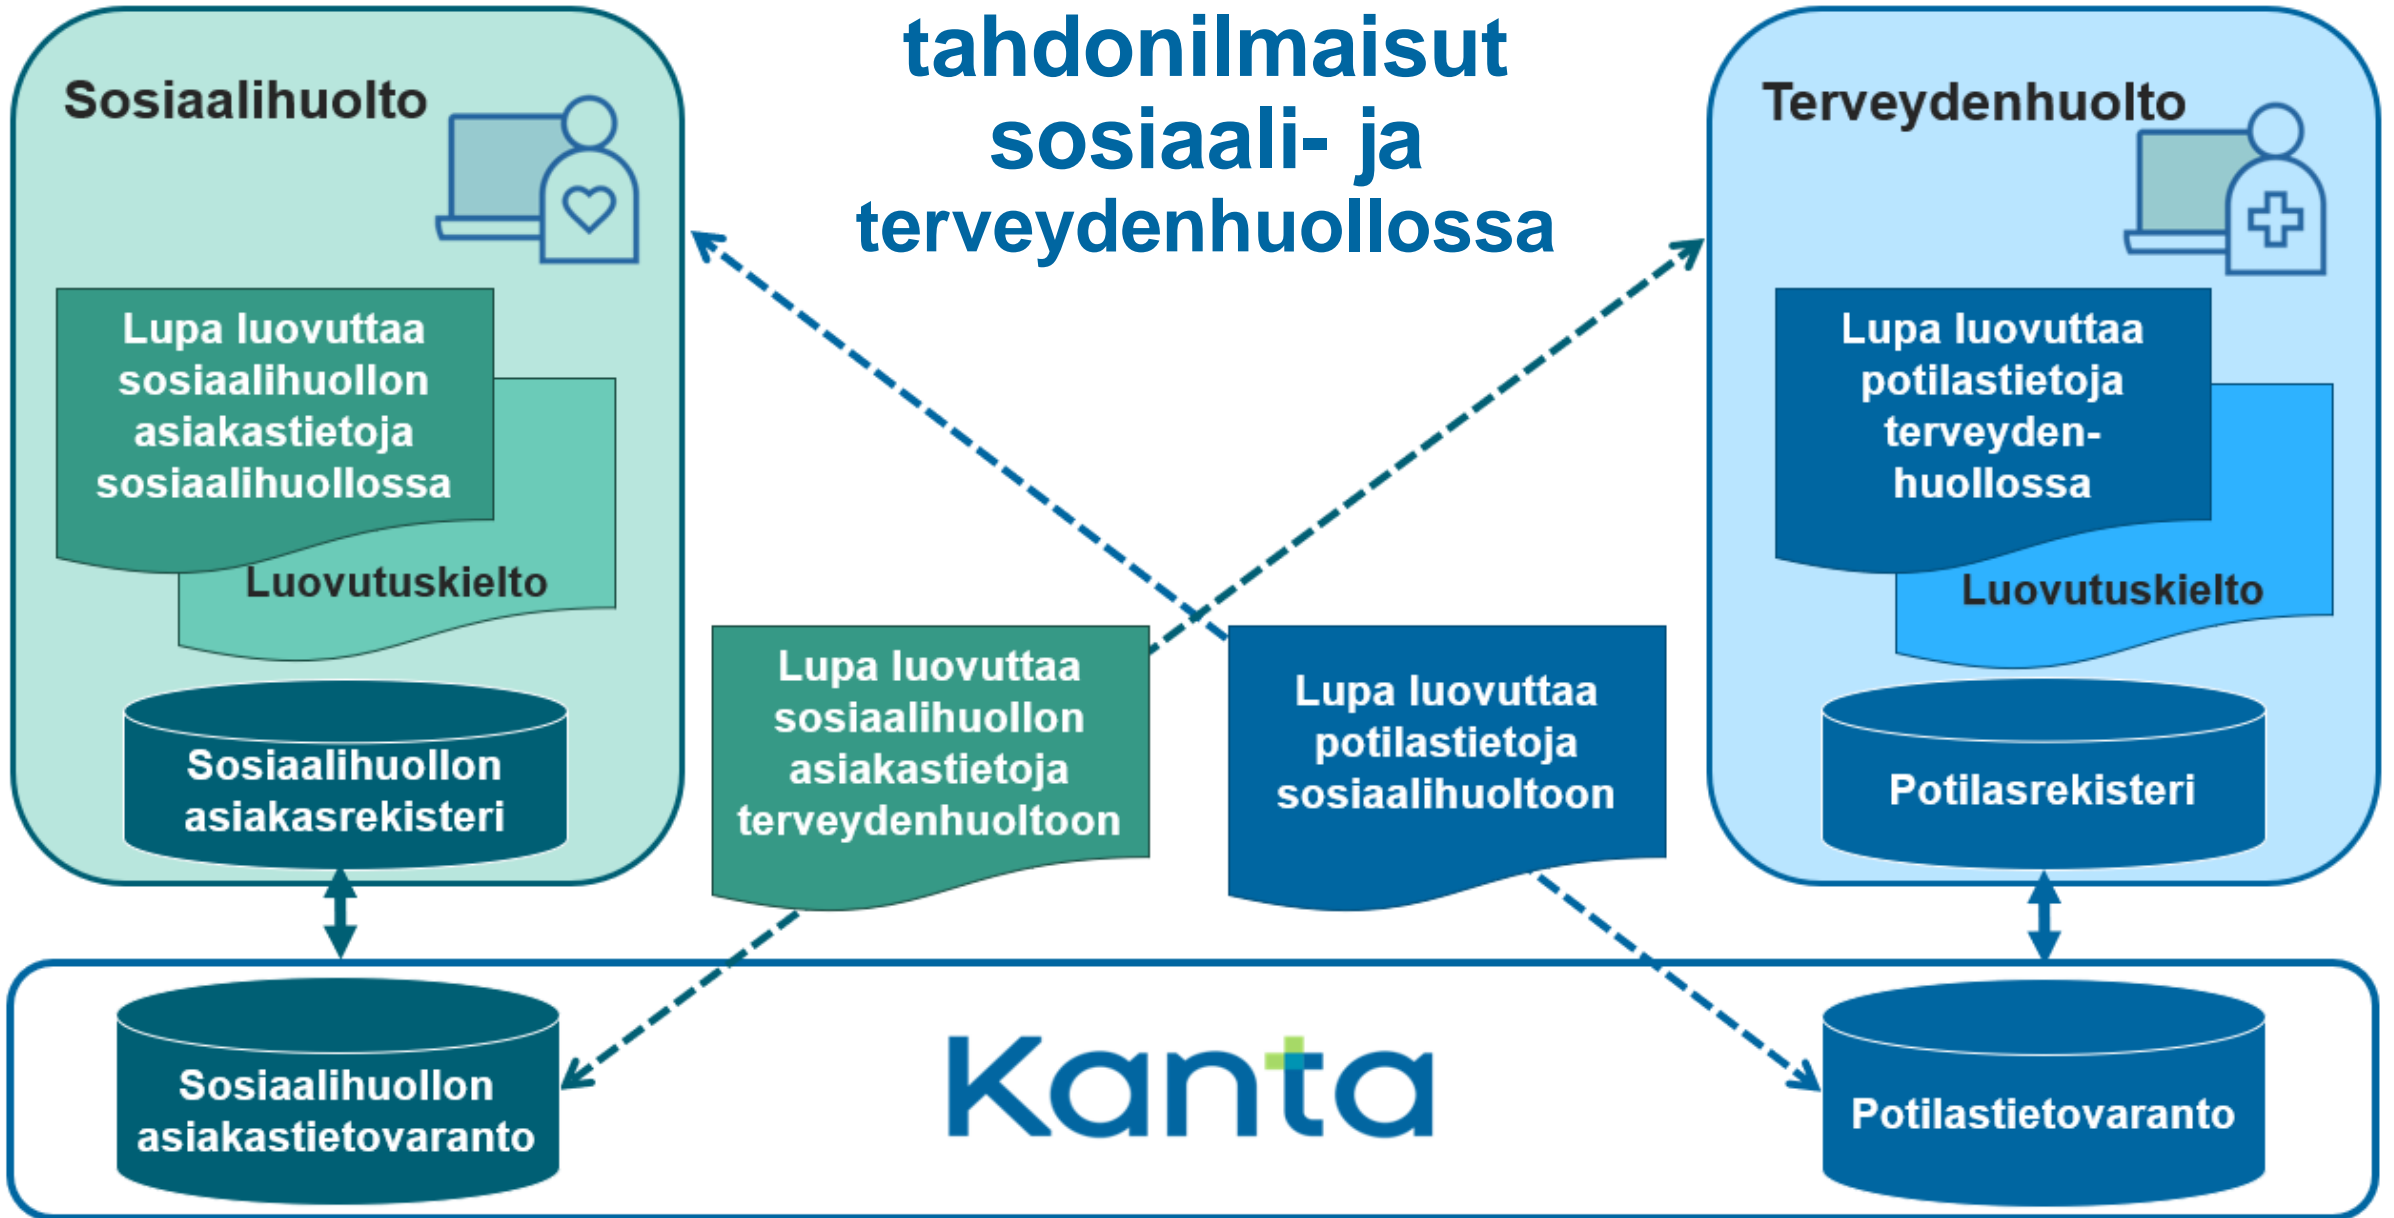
tahdonilmaisut sosiaali- ja terveydenhuollossa

Sosiaalihuolto

Lupa luovuttaa sosiaalihuollon asiakastietoja sosiaalihuollossa

Luovutuskielto

Sosiaalihuollon asiakasrekisteri

Terveydenhuolto

Lupa luovuttaa potilastietoja terveydenhuollossa

Luovutuskielto

Potilasrekisteri

Lupa luovuttaa sosiaalihuollon asiakastietoja terveydenhuoltoon

Lupa luovuttaa potilastietoja sosiaalihuoltoon

Sosiaalihuollon asiakastietovaranto

Kanta

Potilastietovaranto